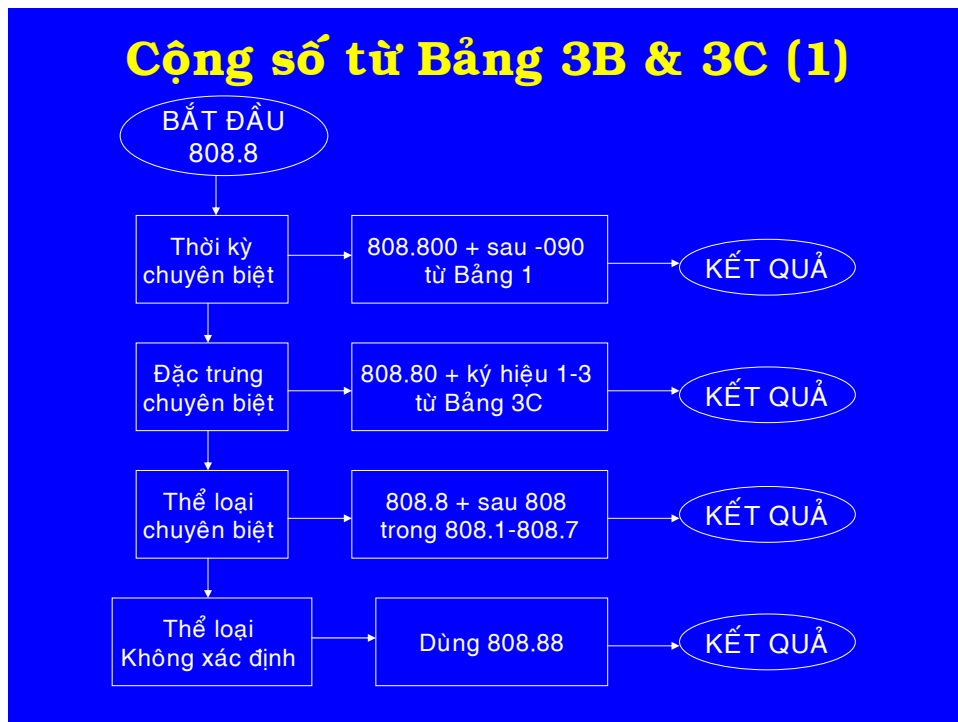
Cộng số từ Bảng 3B & 3C (1)

BẮT ĐẦU
808.8

Thời kỳ chuyên biệt

808.800 + sau -090 từ Bảng 1

KẾT QUẢ

Đặc trưng chuyên biệt

808.80 + ký hiệu 1-3 từ Bảng 3C

KẾT QUẢ

Thể loại chuyên biệt

808.8 + sau 808 trong 808.1-808.7

KẾT QUẢ

Thể loại Không xác định

Dùng 808.88

KẾT QUẢ